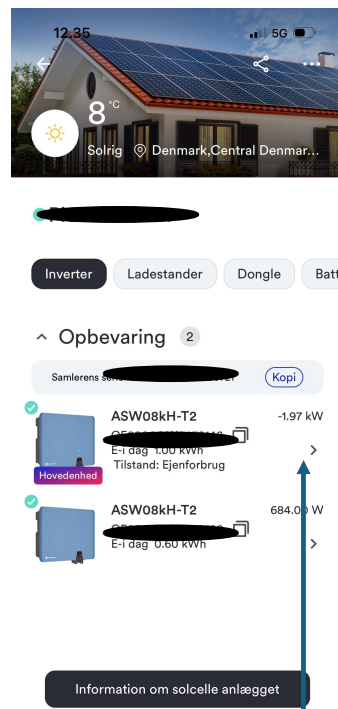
12.35

5G

8 °C

Solrig Denmark,Central Denmar...

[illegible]

Inverter Ladestander Dongle Batt

Opbevaring 2

Samlerens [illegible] Kopi

ASW08kH-T2 -1.97 kW

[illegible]

E-i dag 1.00 kWh

Tilstand: Ejenforbrug

Hovedenhed

ASW08kH-T2 684.00 W

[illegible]

E-i dag 0.60 kWh

Information om solcelle anlægget